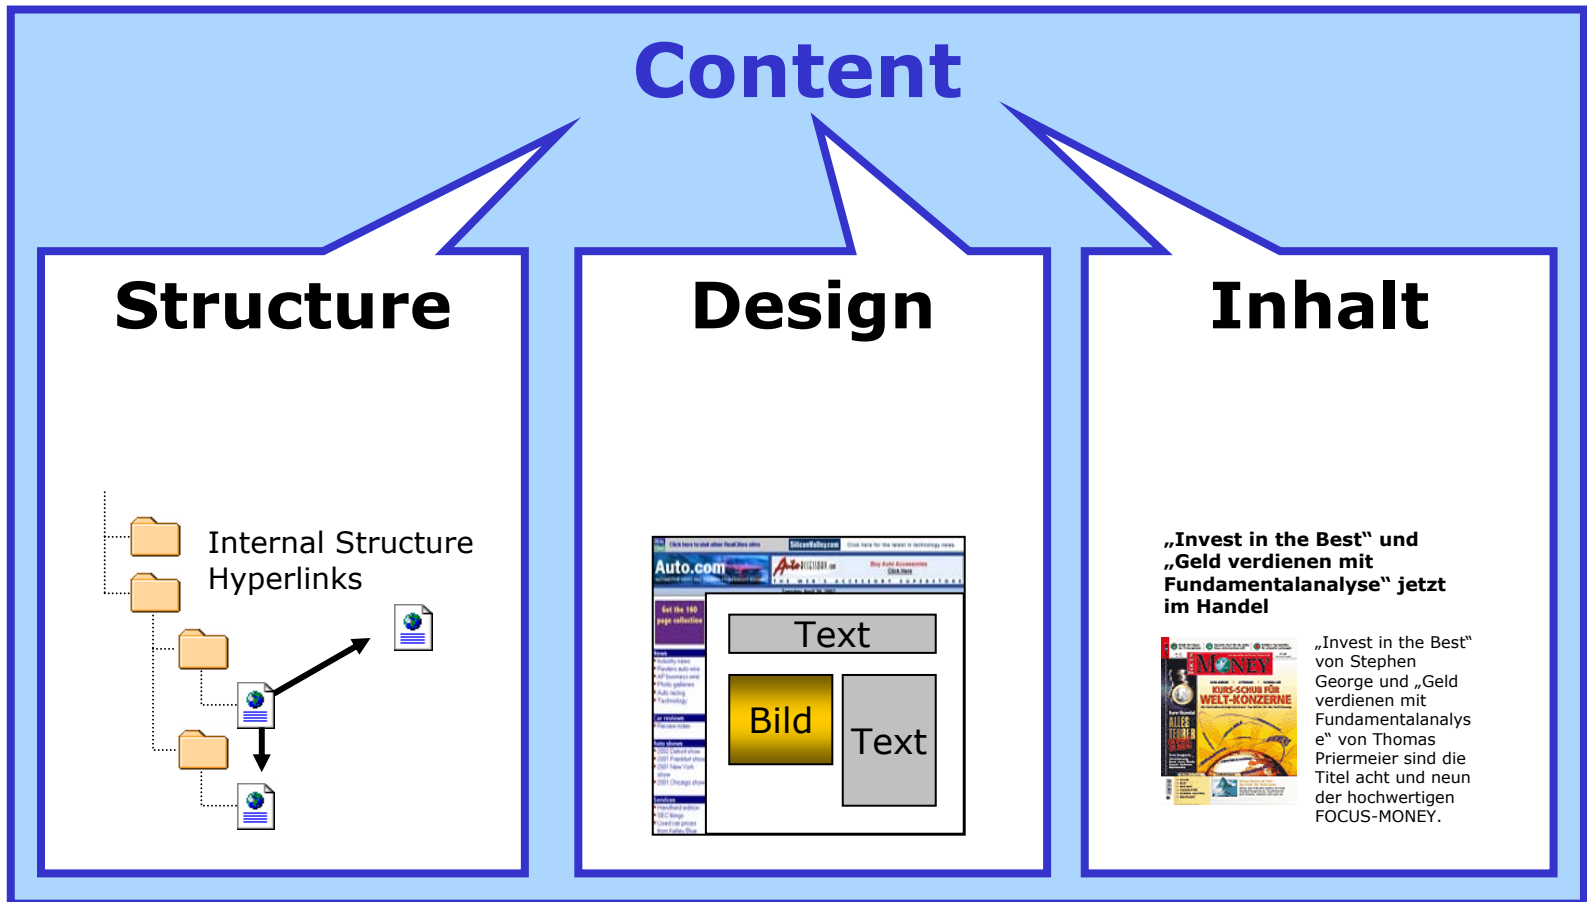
Content

Structure

Internal Structure
Hyperlinks

Design

Auto.com

Text

Bild

Text

Inhalt

„Invest in the Best“ und „Geld verdienen mit Fundamentalanalyse“ jetzt im Handel

MONEY
KURS-SCHUB FÜR WELT-KONZERNE

„Invest in the Best“ von Stephen George und „Geld verdienen mit Fundamentalanalyse“ von Thomas Priermeier sind die Titel acht und neun der hochwertigen FOCUS-MONEY.